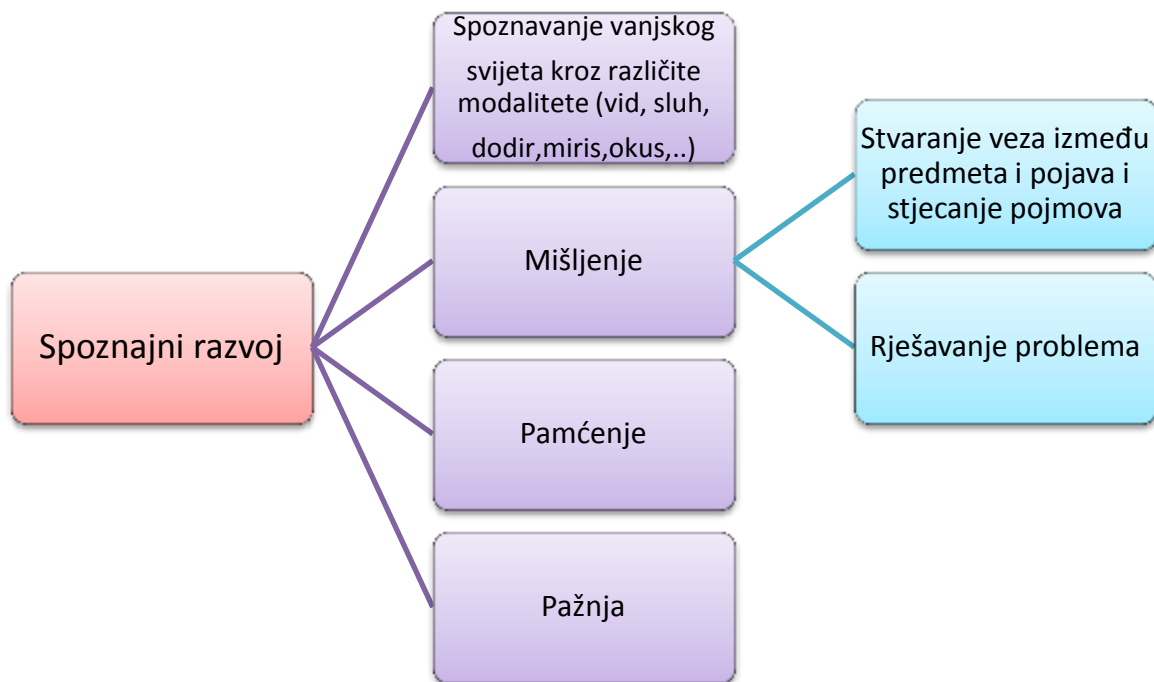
Spoznajni razvoj

Spoznavanje vanjskog svijeta kroz različite modalitete (vid, sluh, dodir,miris,okus,..)

Mišljenje

Pamćenje

Pažnja

Stvaranje veza između predmeta i pojava i stjecanje pojmova

Rješavanje problema